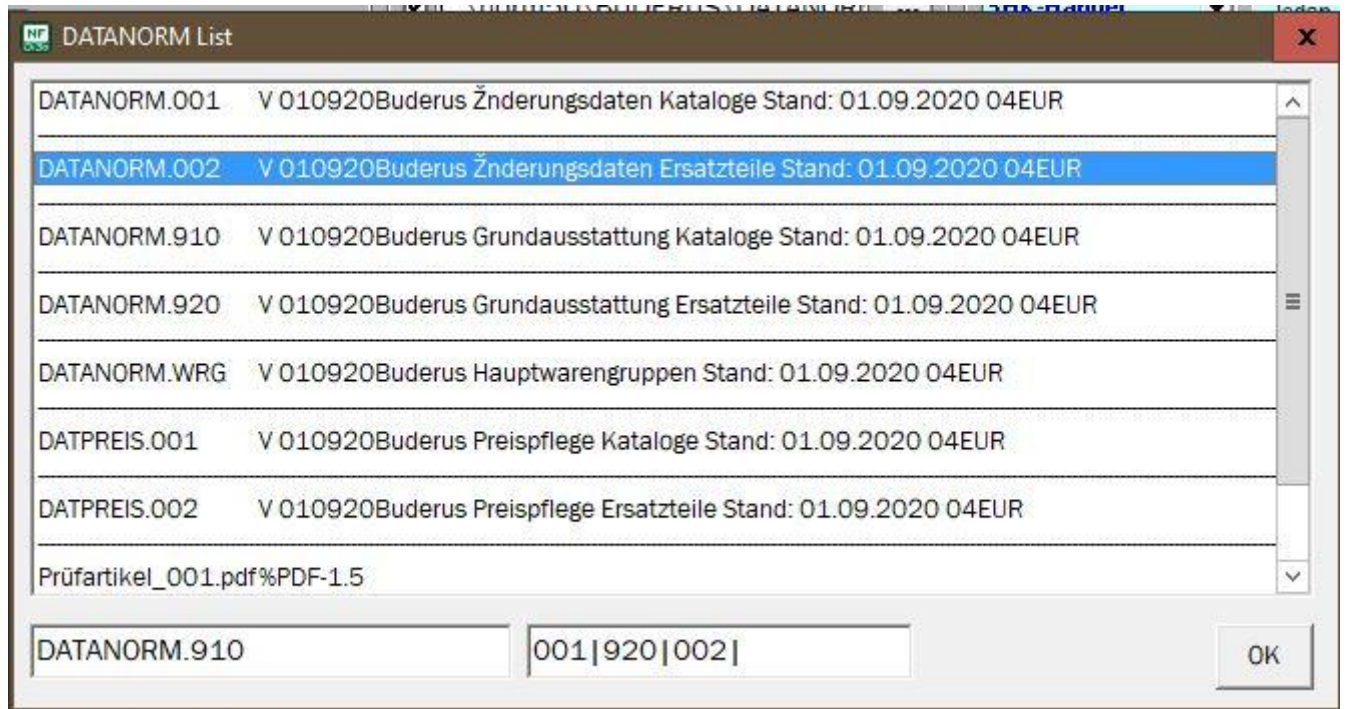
DATANORM List

DATANORM.001 V 010920Buderus Žnderungsdaten Kataloge Stand: 01.09.2020 04EUR

DATANORM.002 V 010920Buderus Žnderungsdaten Ersatzteile Stand: 01.09.2020 04EUR

DATANORM.910 V 010920Buderus Grundausstattung Kataloge Stand: 01.09.2020 04EUR

DATANORM.920 V 010920Buderus Grundausstattung Ersatzteile Stand: 01.09.2020 04EUR

DATANORM.WRG V 010920Buderus Hauptwarengruppen Stand: 01.09.2020 04EUR

DATPREIS.001 V 010920Buderus Preispflege Kataloge Stand: 01.09.2020 04EUR

DATPREIS.002 V 010920Buderus Preispflege Ersatzteile Stand: 01.09.2020 04EUR

Prüfartikel_001.pdf%PDF-1.5

DATANORM.910

001|920|002|

OK